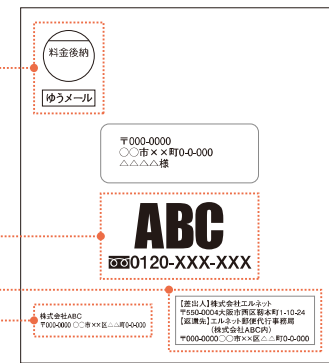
料金後納

ゆうメール

〒000-0000
○○市××町0-0-000
△△△△様

ABC

0120-XXX-XXX

株式会社ABC
〒000-0000 ○○市××区△△町0-0-000

【差出人】株式会社エルネット
〒550-0004大阪市西区靱本町1-10-24
【返還先】エルネット郵便代行事務局
（株式会社ABC内）
〒000-0000 ○○市××区△△町0-0-000